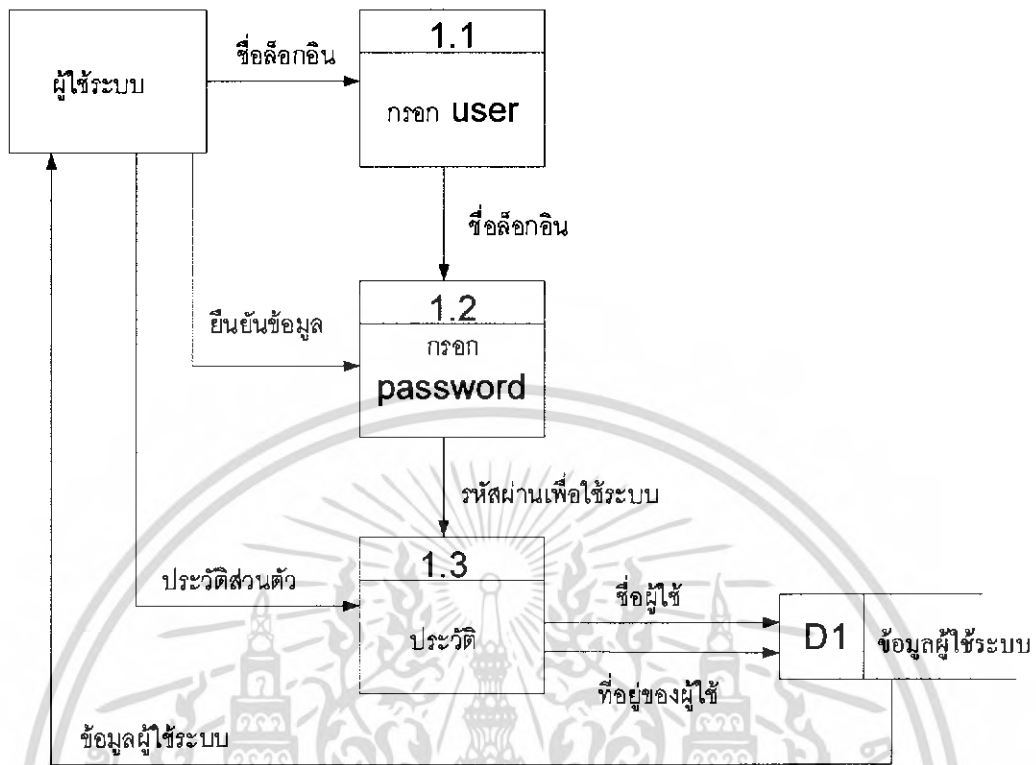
ผู้ใช้ระบบ

ชื่อล็อกอิน

1.1

กรอก user

ชื่อล็อกอิน

ยืนยันข้อมูล

1.2

กรอก password

รหัสผ่านเพื่อใช้ระบบ

ประวัติส่วนตัว

1.3

ประวัติ

ชื่อผู้ใช้

ที่อยู่ของผู้ใช้

D1 ข้อมูลผู้ใช้ระบบ

ข้อมูลผู้ใช้ระบบ